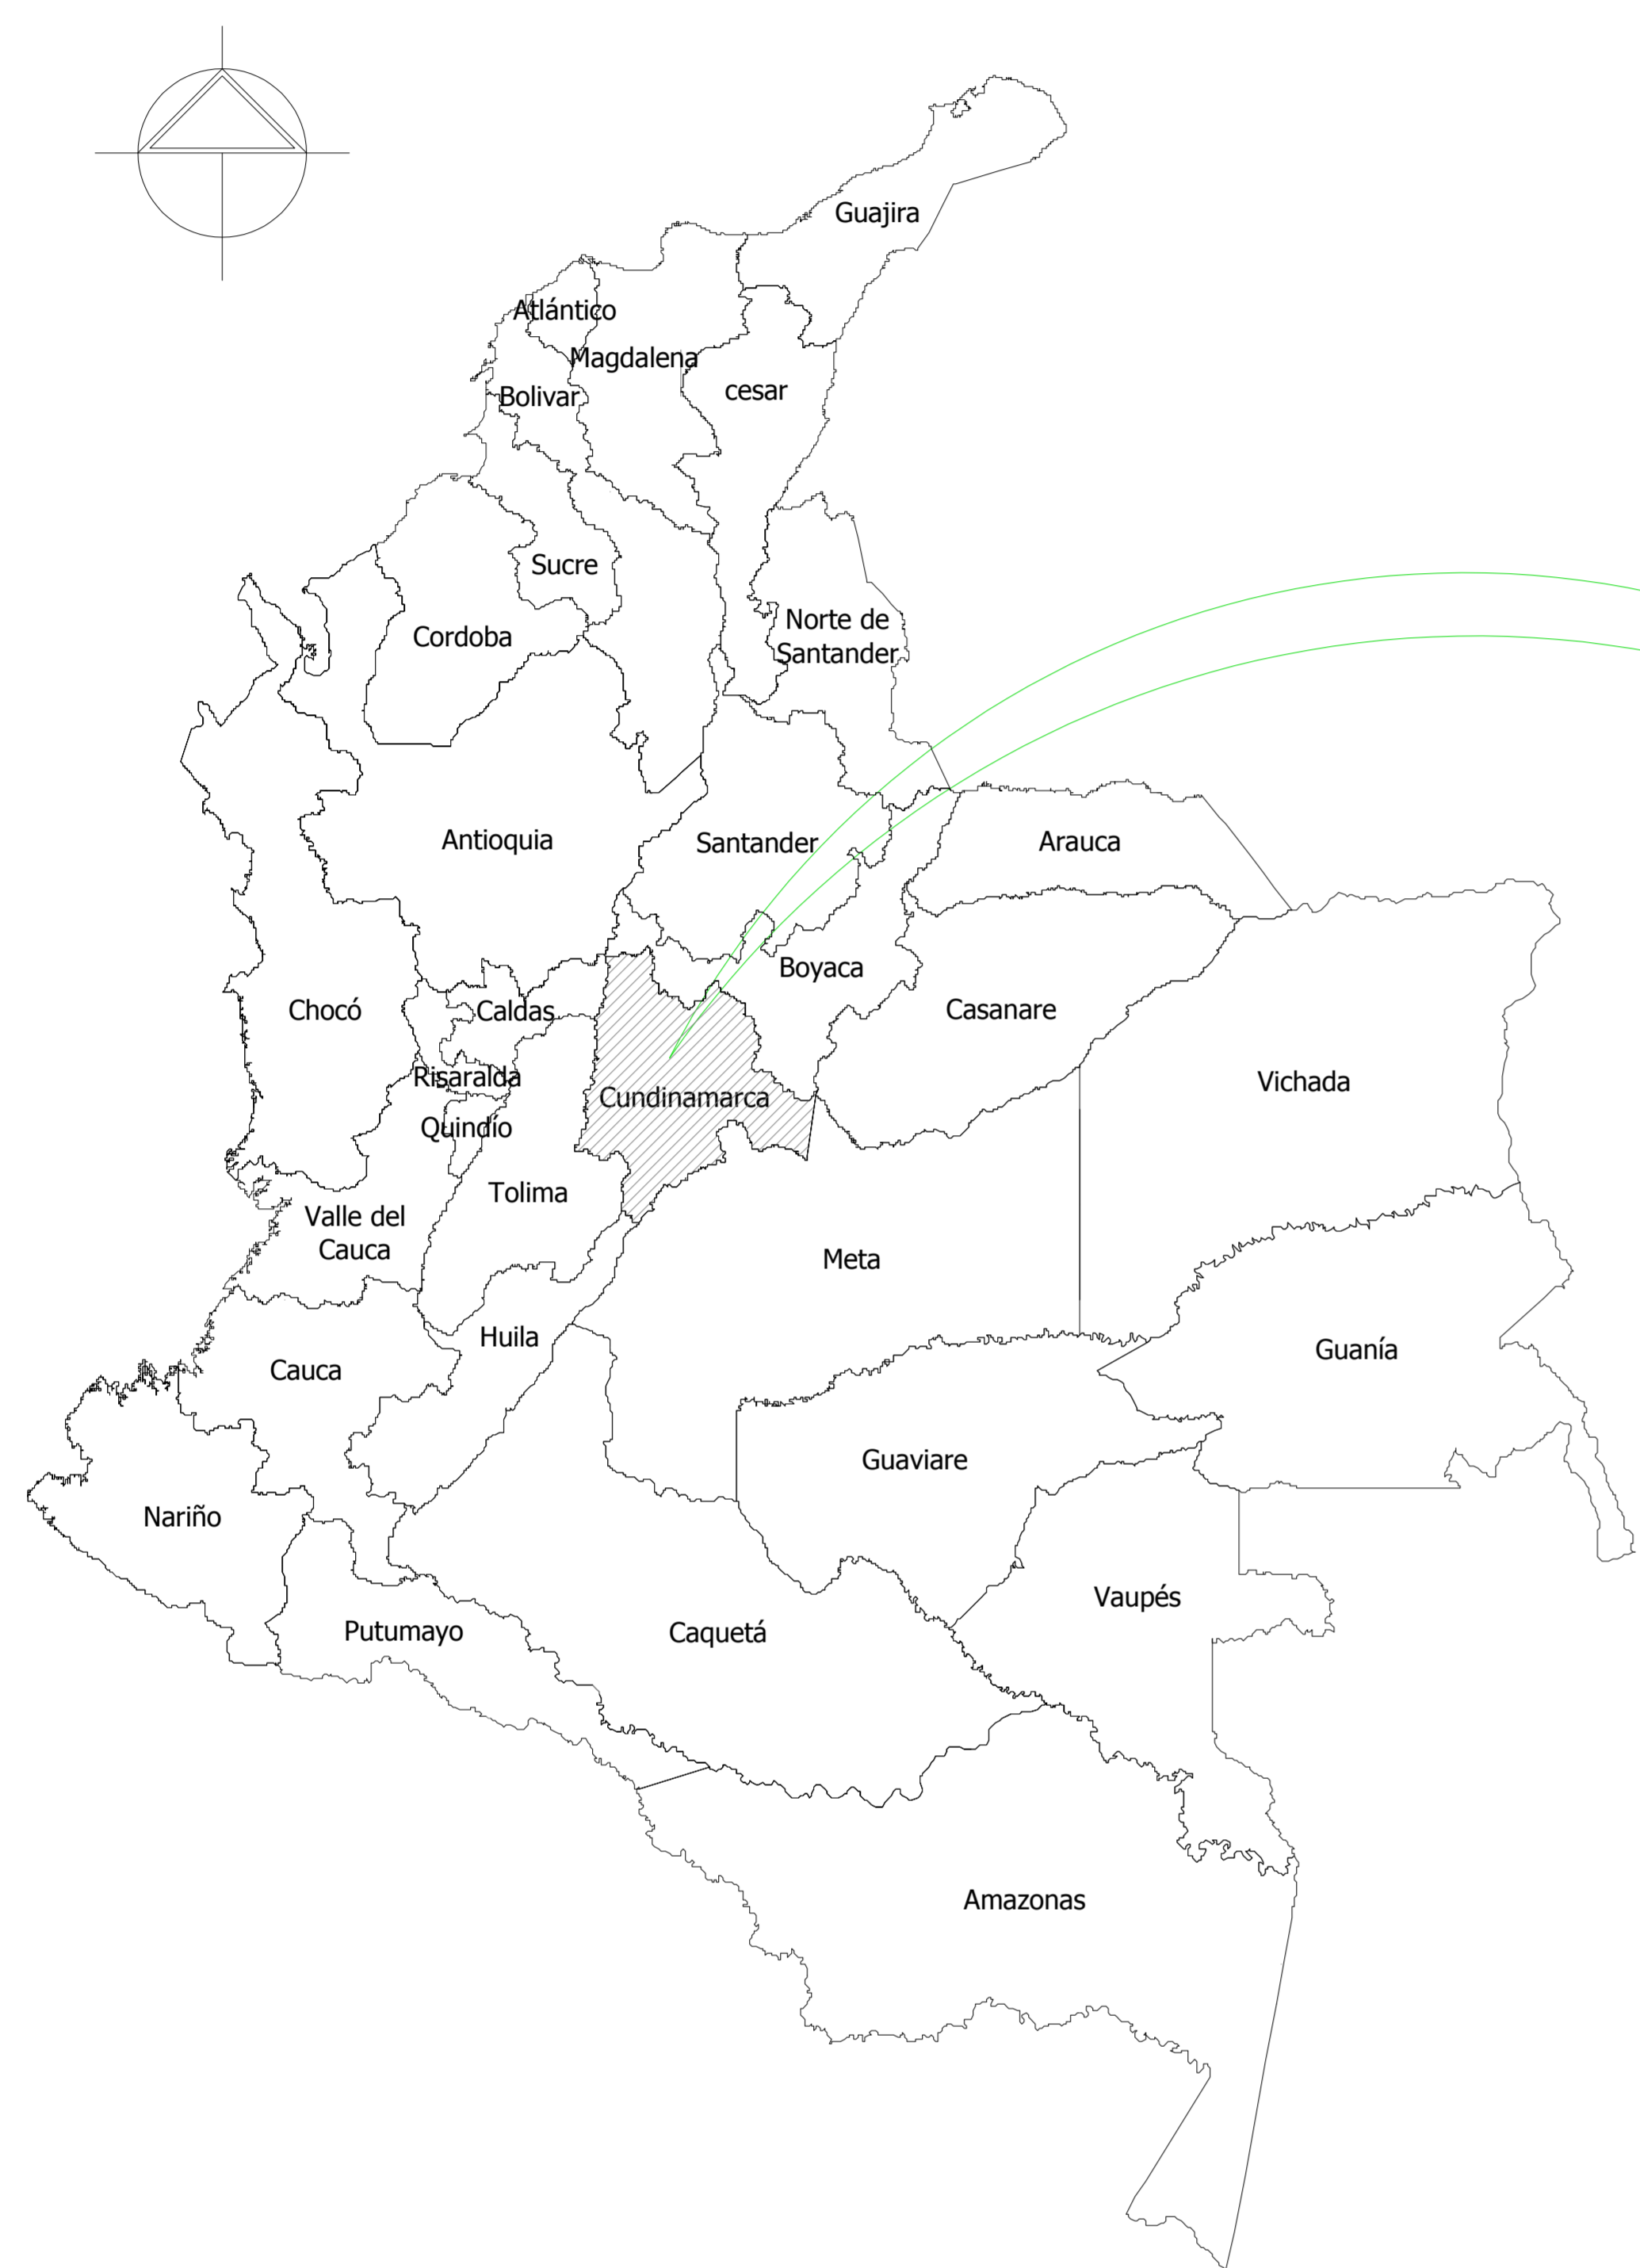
Guajira

Atlántico

Magdalena

cesar

Bolivar

Sucre

Norte de Santander

Cordoba

Antioquia

Santander

Arauca

Boyaca

Chocó

Caldas

Casanare

Risaralda

Cundinamarca

Vichada

Quindío

Tolima

Valle del Cauca

Meta

Huila

Guanía

Cauca

Guaviare

Nariño

Vaupés

Putumayo

Caquetá

Amazonas